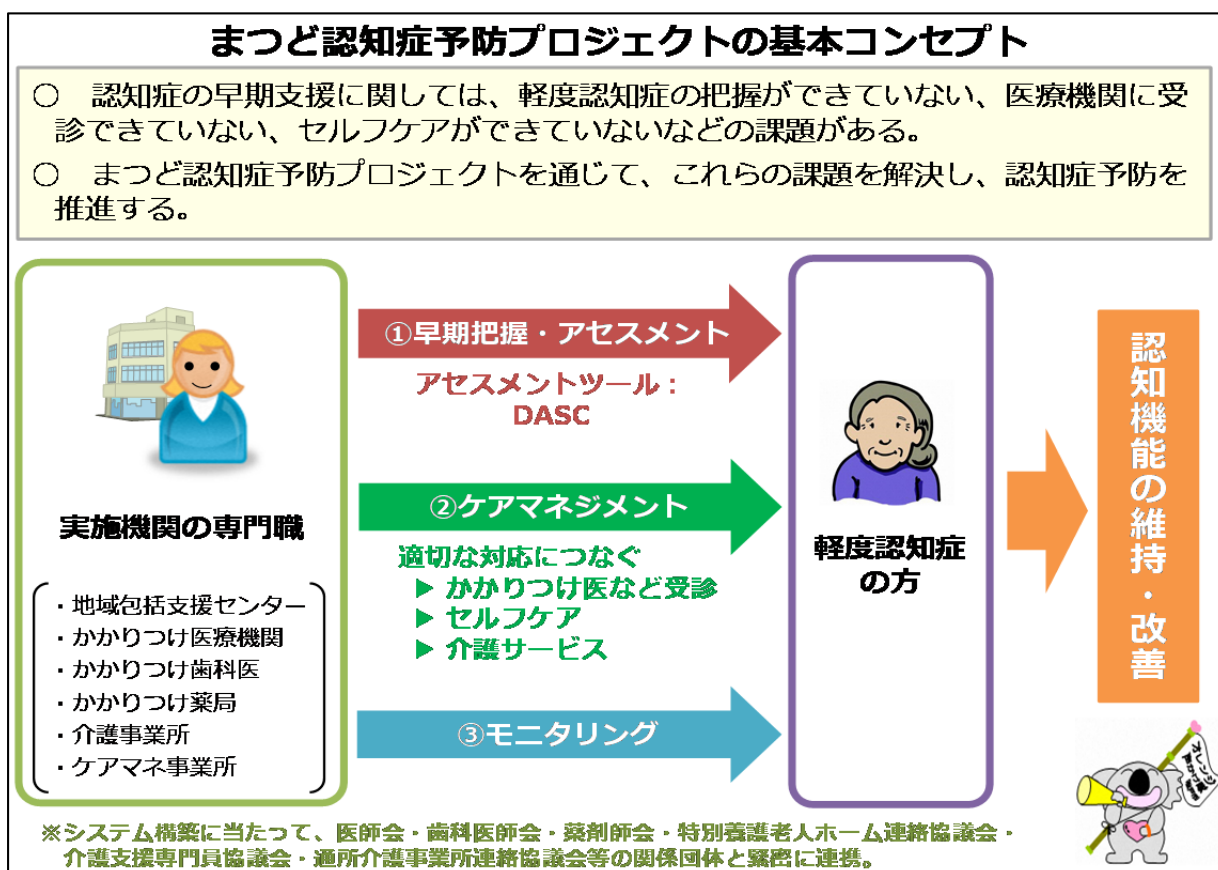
まつど認知症予防プロジェクトの基本コンセプト

○　認知症の早期支援に関しては、軽度認知症の把握ができていない、医療機関に受診できていない、セルフケアができていないなどの課題がある。

○　まつど認知症予防プロジェクトを通じて、これらの課題を解決し、認知症予防を推進する。

実施機関の専門職

・地域包括支援センター
・かかりつけ医療機関
・かかりつけ歯科医
・かかりつけ薬局
・介護事業所
・ケアマネ事業所

①早期把握・アセスメント

アセスメントツール：DASC

②ケアマネジメント

適切な対応につなぐ
▶ かかりつけ医など受診
▶ セルフケア
▶ 介護サービス

③モニタリング

軽度認知症の方

認知機能の維持・改善

※システム構築に当たって、医師会・歯科医師会・薬剤師会・特別養護老人ホーム連絡協議会・介護支援専門員協議会・通所介護事業所連絡協議会等の関係団体と緊密に連携。